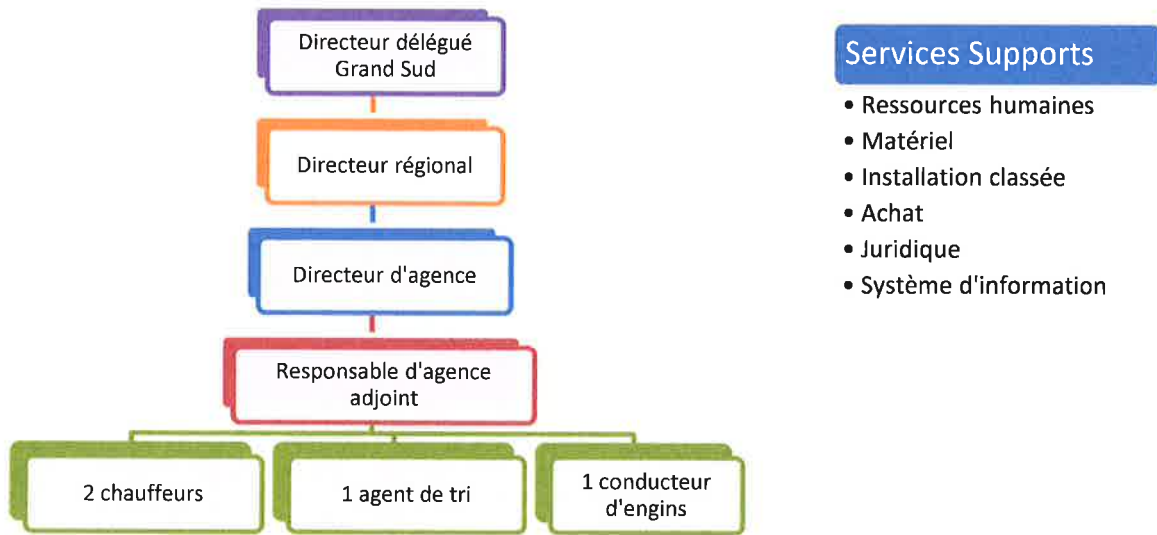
Directeur délégué Grand Sud

Directeur régional

Directeur d'agence

Responsable d'agence adjoint

2 chauffeurs

1 agent de tri

1 conducteur d'engins

Services Supports

• Ressources humaines
• Matériel
• Installation classée
• Achat
• Juridique
• Système d'information